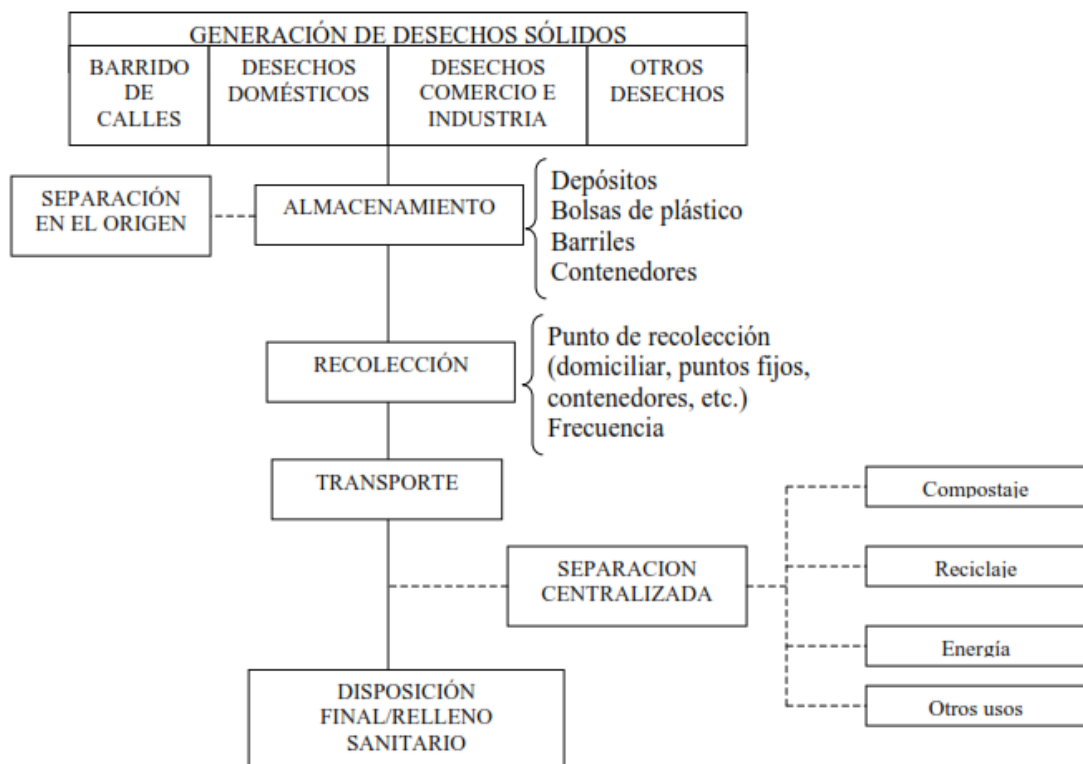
GENERACIÓN DE DESECHOS SÓLIDOS

| BARRIDO DE CALLES | DESECHOS DOMÉSTICOS | DESECHOS COMERCIO E INDUSTRIA | OTROS DESECHOS |
|---|---|---|---|

SEPARACIÓN EN EL ORIGEN

ALMACENAMIENTO

Depósitos
Bolsas de plástico
Barriles
Contenedores

RECOLECCIÓN

Punto de recolección (domiciliar, puntos fijos, contenedores, etc.)
Frecuencia

TRANSPORTE

SEPARACION CENTRALIZADA

Compostaje

Reciclaje

Energía

Otros usos

DISPOSICIÓN FINAL/RELLENO SANITARIO